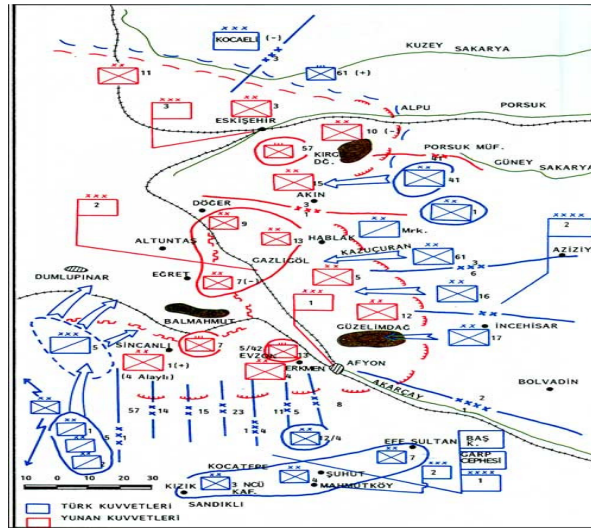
KOCAELİ (-)
KUZEY SAKARYA
11
61 (+)
3
3
ALPU
PORSUK
ESKİŞEHİR
10 (-)
57
KIRKA DĞ.
PORSUK MÜF.
GÜNEY SAKARYA
41
AKIN
3
1
2
DÖGER
9
Mrk.
HABLAK
AZİZİYE
ALTUNTAŞ
13
KAZUCURAN
61
GAZLIGÖL
EĞRET
7(-)
5
6
DUMLUPINAR
16
1
BALMAHMUT
12
GÜZELİMDAĞ
İNCEHİSAR
17
5
SİNCANLI
7
5/42
1(+)
EVZON
(4 Alaylı)
13
AFYON
ERKMEN
AKARÇAY
BOLVADİN
2
1
57
14
15
23
11
5
8
1
1
4
12/4
EFE SULTAN
BAŞ K.
GARP CEPHESİ
7
2
1
KOCATEPE
ŞUHUT
KIZIK
3 NCÜ KAF.
MAHMUTKÖY
SANDIKLI
10 0 10 20 30
TÜRK KUVVETLERİ
YUNAN KUVVETLERİ